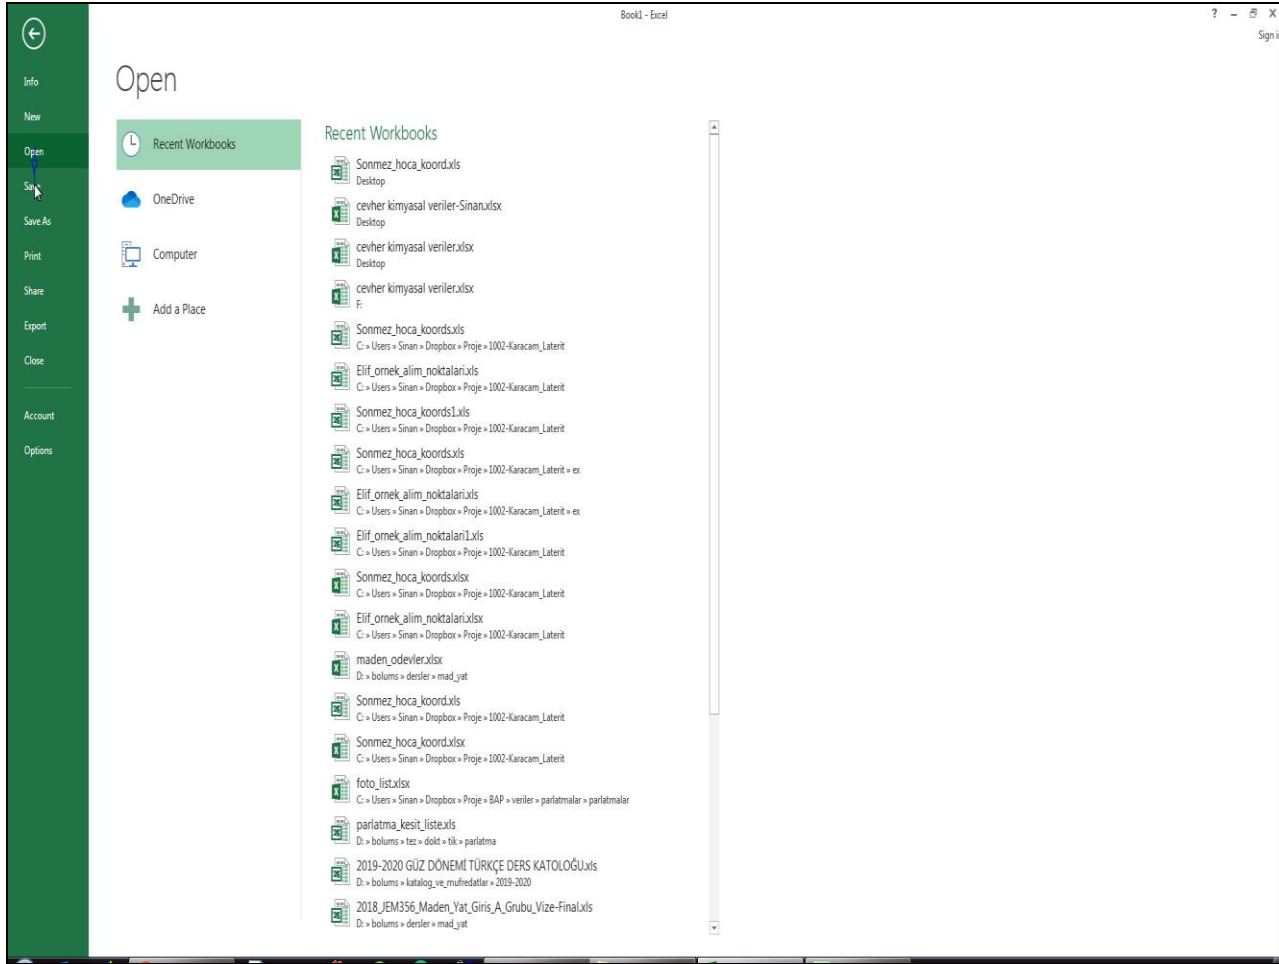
Book1 - Excel

? – ⧉ X
Sign i

Info
New
Open
Sa
Save As
Print
Share
Export
Close
Account
Options

Open

Recent Workbooks
OneDrive
Computer
Add a Place

Recent Workbooks

Sonmez_hoca_koord.xls
Desktop

cevher kimyasal veriler-Sinan.xlsx
Desktop

cevher kimyasal veriler.xlsx
Desktop

cevher kimyasal veriler.xlsx
F:

Sonmez_hoca_koords.xls
C: » Users » Sinan » Dropbox » Proje » 1002-Karacam_Laterit

Elif_ornek_alim_noktalari.xls
C: » Users » Sinan » Dropbox » Proje » 1002-Karacam_Laterit

Sonmez_hoca_koords1.xls
C: » Users » Sinan » Dropbox » Proje » 1002-Karacam_Laterit

Sonmez_hoca_koords.xls
C: » Users » Sinan » Dropbox » Proje » 1002-Karacam_Laterit » ex

Elif_ornek_alim_noktalari.xls
C: » Users » Sinan » Dropbox » Proje » 1002-Karacam_Laterit » ex

Elif_ornek_alim_noktalari1.xls
C: » Users » Sinan » Dropbox » Proje » 1002-Karacam_Laterit

Sonmez_hoca_koords.xlsx
C: » Users » Sinan » Dropbox » Proje » 1002-Karacam_Laterit

Elif_ornek_alim_noktalari.xlsx
C: » Users » Sinan » Dropbox » Proje » 1002-Karacam_Laterit

maden_odevler.xlsx
D: » bolums » dersler » mad_yat

Sonmez_hoca_koord.xls
C: » Users » Sinan » Dropbox » Proje » 1002-Karacam_Laterit

Sonmez_hoca_koord.xlsx
C: » Users » Sinan » Dropbox » Proje » 1002-Karacam_Laterit

foto_list.xlsx
C: » Users » Sinan » Dropbox » Proje » BAP » veriler » parlatmalar » parlatmalar

parlatma_kesit_liste.xls
D: » bolums » tez » dokt » tik » parlatma

2019-2020 GÜZ DÖNEMİ TÜRKÇE DERS KATOLOĞU.xls
D: » bolums » katalog_ve_mufredatlar » 2019-2020

2018_JEM356_Maden_Yat_Giris_A_Grubu_Vize-Final.xls
D: » bolums » dersler » mad_yat